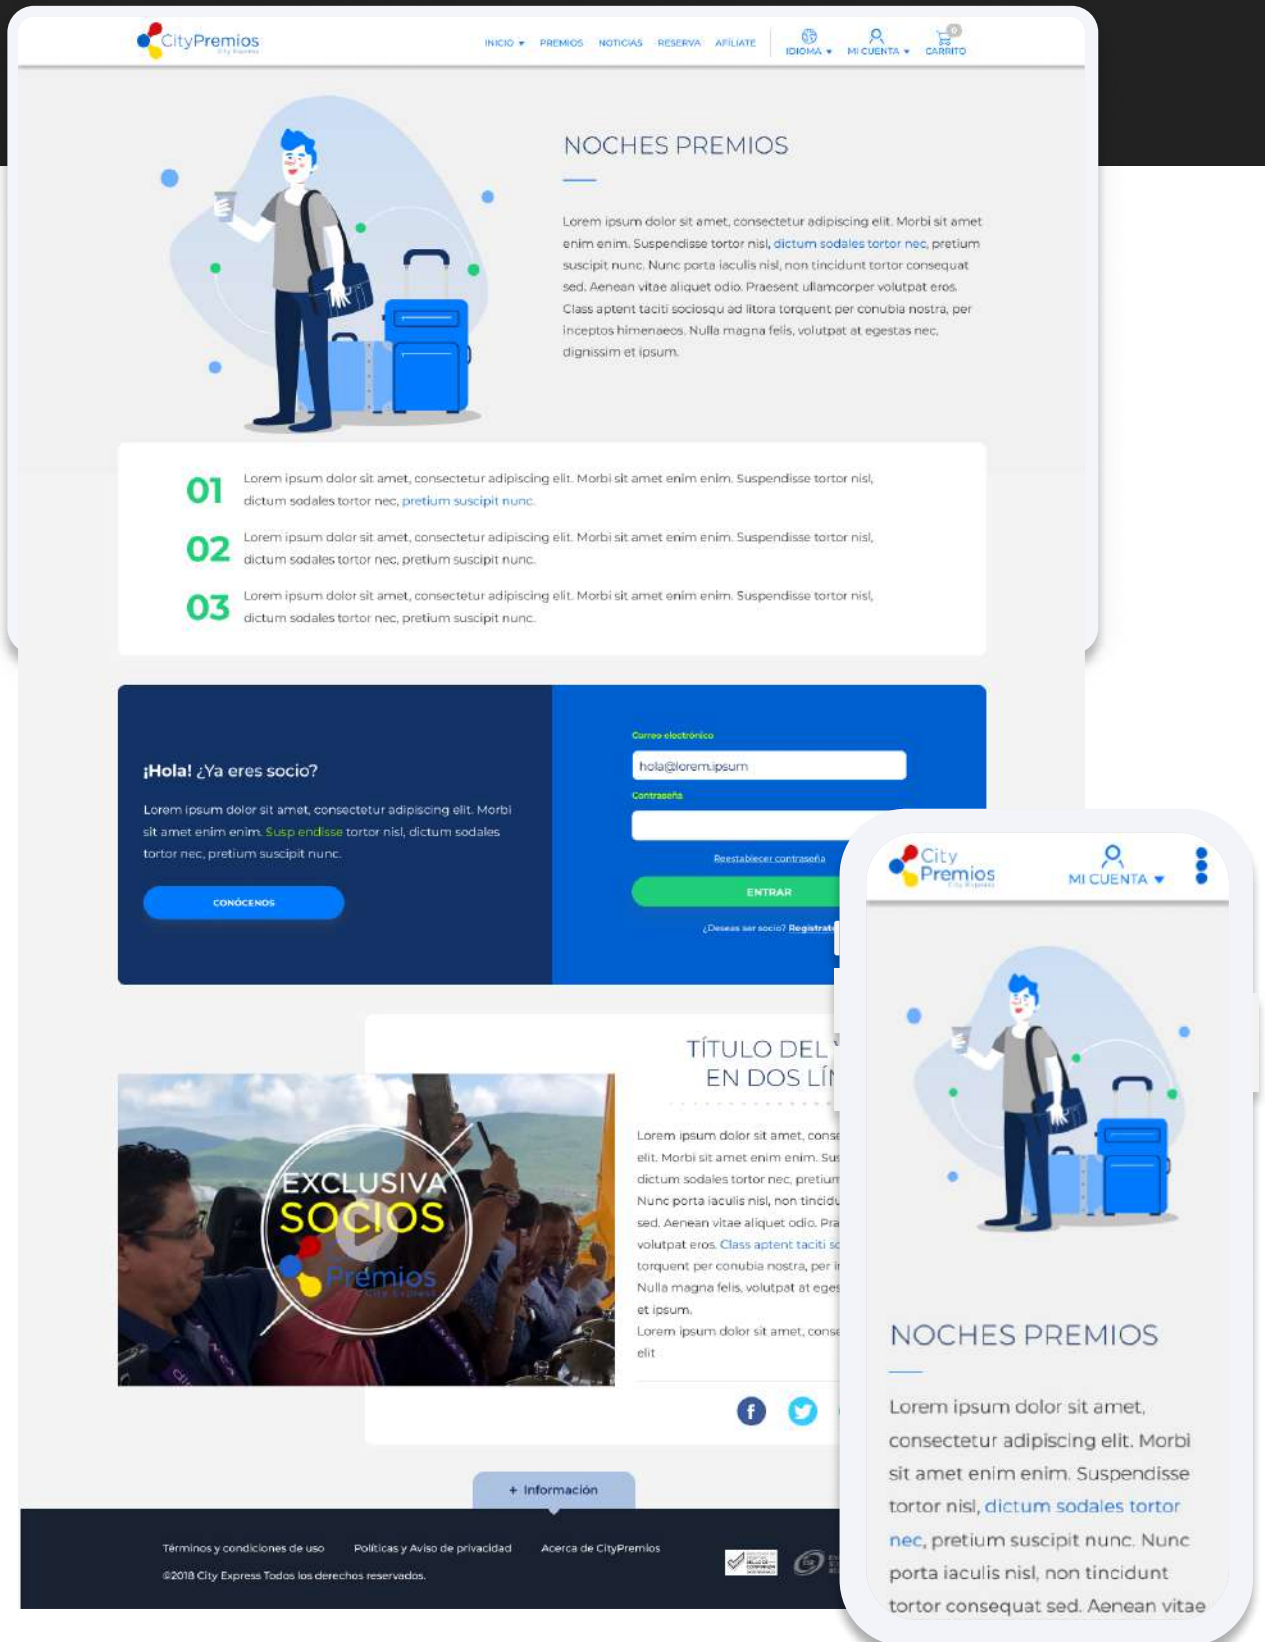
CityPremios

INICIO ▾ PREMIOS NOTICIAS RESERVA AFILIATE IDIOMA ▾ MI CUENTA ▾ 0 CARRITO

NOCHES PREMIOS

Lorem ipsum dolor sit amet, consectetur adipiscing elit. Morbi sit amet enim enim. Suspendisse tortor nisl, dictum sodales tortor nec, pretium suscipit nunc. Nunc porta iaculis nisl, non tincidunt tortor consequat sed. Aenean vitae aliquet odio. Praesent ullamcorper volutpat eros. Class aptent taciti sociosqu ad litora torquent per conubia nostra, per inceptos himenaeos. Nulla magna felis, volutpat at egestas nec, dignissim et ipsum.

01 Lorem ipsum dolor sit amet, consectetur adipiscing elit. Morbi sit amet enim enim. Suspendisse tortor nisl, dictum sodales tortor nec, pretium suscipit nunc.

02 Lorem ipsum dolor sit amet, consectetur adipiscing elit. Morbi sit amet enim enim. Suspendisse tortor nisl, dictum sodales tortor nec, pretium suscipit nunc.

03 Lorem ipsum dolor sit amet, consectetur adipiscing elit. Morbi sit amet enim enim. Suspendisse tortor nisl, dictum sodales tortor nec, pretium suscipit nunc.

¡Hola! ¿Ya eres socio?

Lorem ipsum dolor sit amet, consectetur adipiscing elit. Morbi sit amet enim enim. Susp endisse tortor nisl, dictum sodales tortor nec, pretium suscipit nunc.

CONÓCENOS

Correo electrónico
hola@lorem.ipsum
Contraseña
Reestablecer contraseña
ENTRAR
¿Deseas ser socio? Regístrate

TÍTULO DEL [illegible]
EN DOS LÍ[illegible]

EXCLUSIVA SOCIOS Premios City Express

Lorem ipsum dolor sit amet, conse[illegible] elit. Morbi sit amet enim enim. Su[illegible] dictum sodales tortor nec, pretium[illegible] Nunc porta iaculis nisl, non tincid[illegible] sed. Aenean vitae aliquet odio. Pra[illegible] volutpat eros. Class aptent taciti s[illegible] torquent per conubia nostra, per i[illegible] Nulla magna felis, volutpat at eges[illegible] et ipsum.
Lorem ipsum dolor sit amet, conse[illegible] elit

+ Información

Términos y condiciones de uso Políticas y Aviso de privacidad Acerca de CityPremios
©2018 City Express Todos los derechos reservados.

City Premios
MI CUENTA ▾

NOCHES PREMIOS

Lorem ipsum dolor sit amet, consectetur adipiscing elit. Morbi sit amet enim enim. Suspendisse tortor nisl, dictum sodales tortor nec, pretium suscipit nunc. Nunc porta iaculis nisl, non tincidunt tortor consequat sed. Aenean vitae